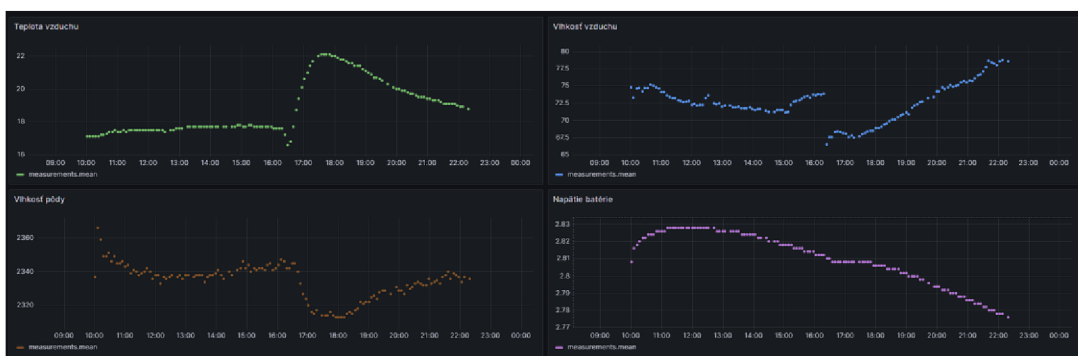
Teplota vzduchu

22
20
18
16

09:00 10:00 11:00 12:00 13:00 14:00 15:00 16:00 17:00 18:00 19:00 20:00 21:00 22:00 23:00 00:00

measurements.mean

Vlhkosť vzduchu

80
77.5
75
72.5
70
67.5
65

09:00 10:00 11:00 12:00 13:00 14:00 15:00 16:00 17:00 18:00 19:00 20:00 21:00 22:00 23:00 00:00

measurements.mean

Vlhkosť pôdy

2360
2340
2320

09:00 10:00 11:00 12:00 13:00 14:00 15:00 16:00 17:00 18:00 19:00 20:00 21:00 22:00 23:00 00:00

measurements.mean

Napätie batérie

2.83
2.82
2.81
2.8
2.79
2.78
2.77

09:00 10:00 11:00 12:00 13:00 14:00 15:00 16:00 17:00 18:00 19:00 20:00 21:00 22:00 23:00 00:00

measurements.mean